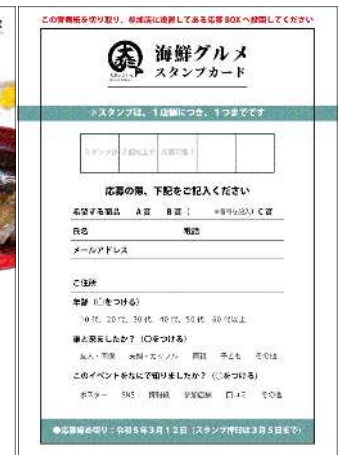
この背景紙を切り取り、参加店に設置してある応募BOXへ投函してください

海鮮グルメ
スタンプカード

※スタンプは、1店舗につき、1つまでです

スタンプ　スタンプ　スタンプ

応募の際、下記をご記入ください

希望する賞品　A賞　B賞　※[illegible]C賞

氏名　電話

メールアドレス

ご住所

年齢（〇をつける）

10代　20代　30代　40代　50代　60代以上

誰と来ましたか？（〇をつける）

友人・知人　夫婦・カップル　両親　子ども　その他

このイベントを何で知りましたか？（〇をつける）

ポスター　SNS　新聞紙　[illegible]　口コミ　その他

●応募締め切り：令和5年3月12日（スタンプ押印は3月5日まで）